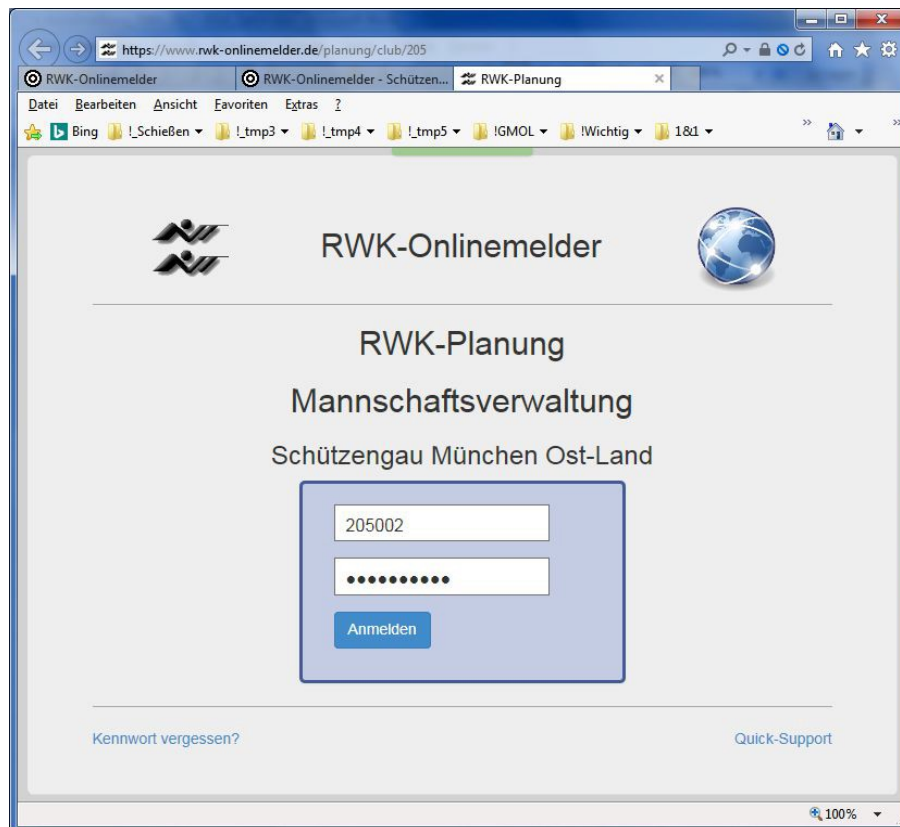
https://www.rwk-onlinemelder.de/planung/club/205

RWK-Onlinemelder
RWK-Onlinemelder - Schützen...
RWK-Planung ×

Datei Bearbeiten Ansicht Favoriten Extras ?

Bing !_Schießen ▾ !_tmp3 ▾ !_tmp4 ▾ !_tmp5 ▾ !GMOL ▾ !Wichtig ▾ 1&1 ▾

RWK-Onlinemelder

RWK-Planung

Mannschaftsverwaltung

Schützengau München Ost-Land

205002

••••••••••

Anmelden

Kennwort vergessen?

Quick-Support

100%